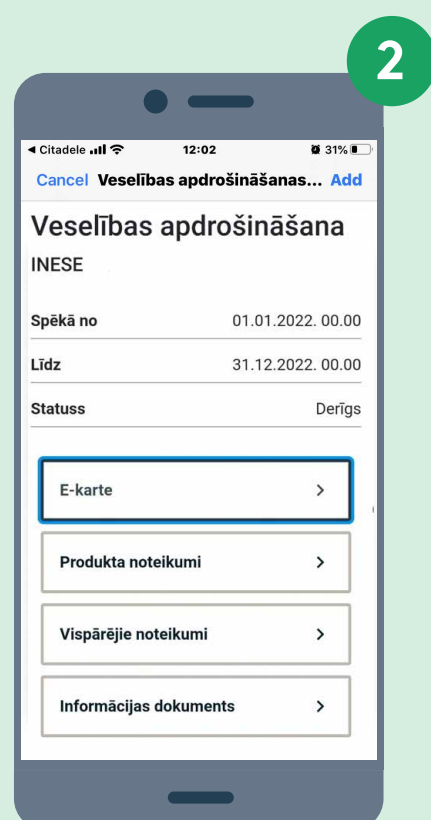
2

◂ Citadele 12:02 31%

Cancel Veselības apdrošināšanas... Add

Veselības apdrošināšana

INESE

Spēkā no 01.01.2022. 00.00

Līdz 31.12.2022. 00.00

Statuss Derīgs

E-karte >

Produkta noteikumi >

Vispārējie noteikumi >

Informācijas dokuments >